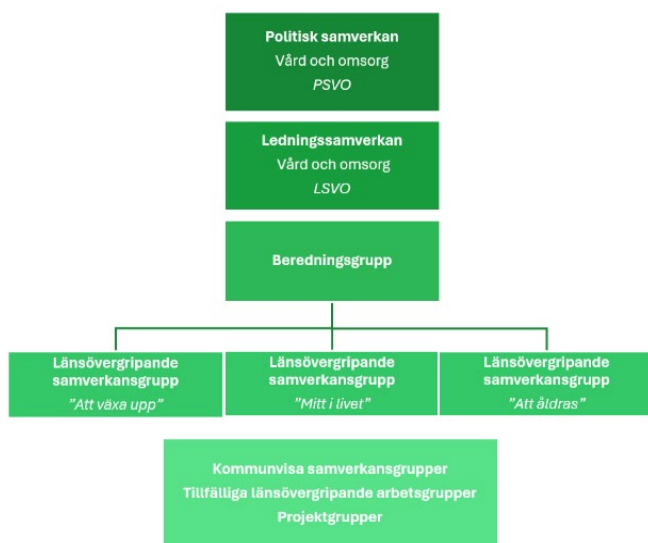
Politisk samverkan
Vård och omsorg
PSVO

Ledningssamverkan
Vård och omsorg
LSVO

Beredningsgrupp

Länsövergripande samverkansgrupp
"Att växa upp"

Länsövergripande samverkansgrupp
"Mitt i livet"

Länsövergripande samverkansgrupp
"Att åldras"

Kommunvisa samverkansgrupper
Tillfälliga länsövergripande arbetsgrupper
Projektgrupper